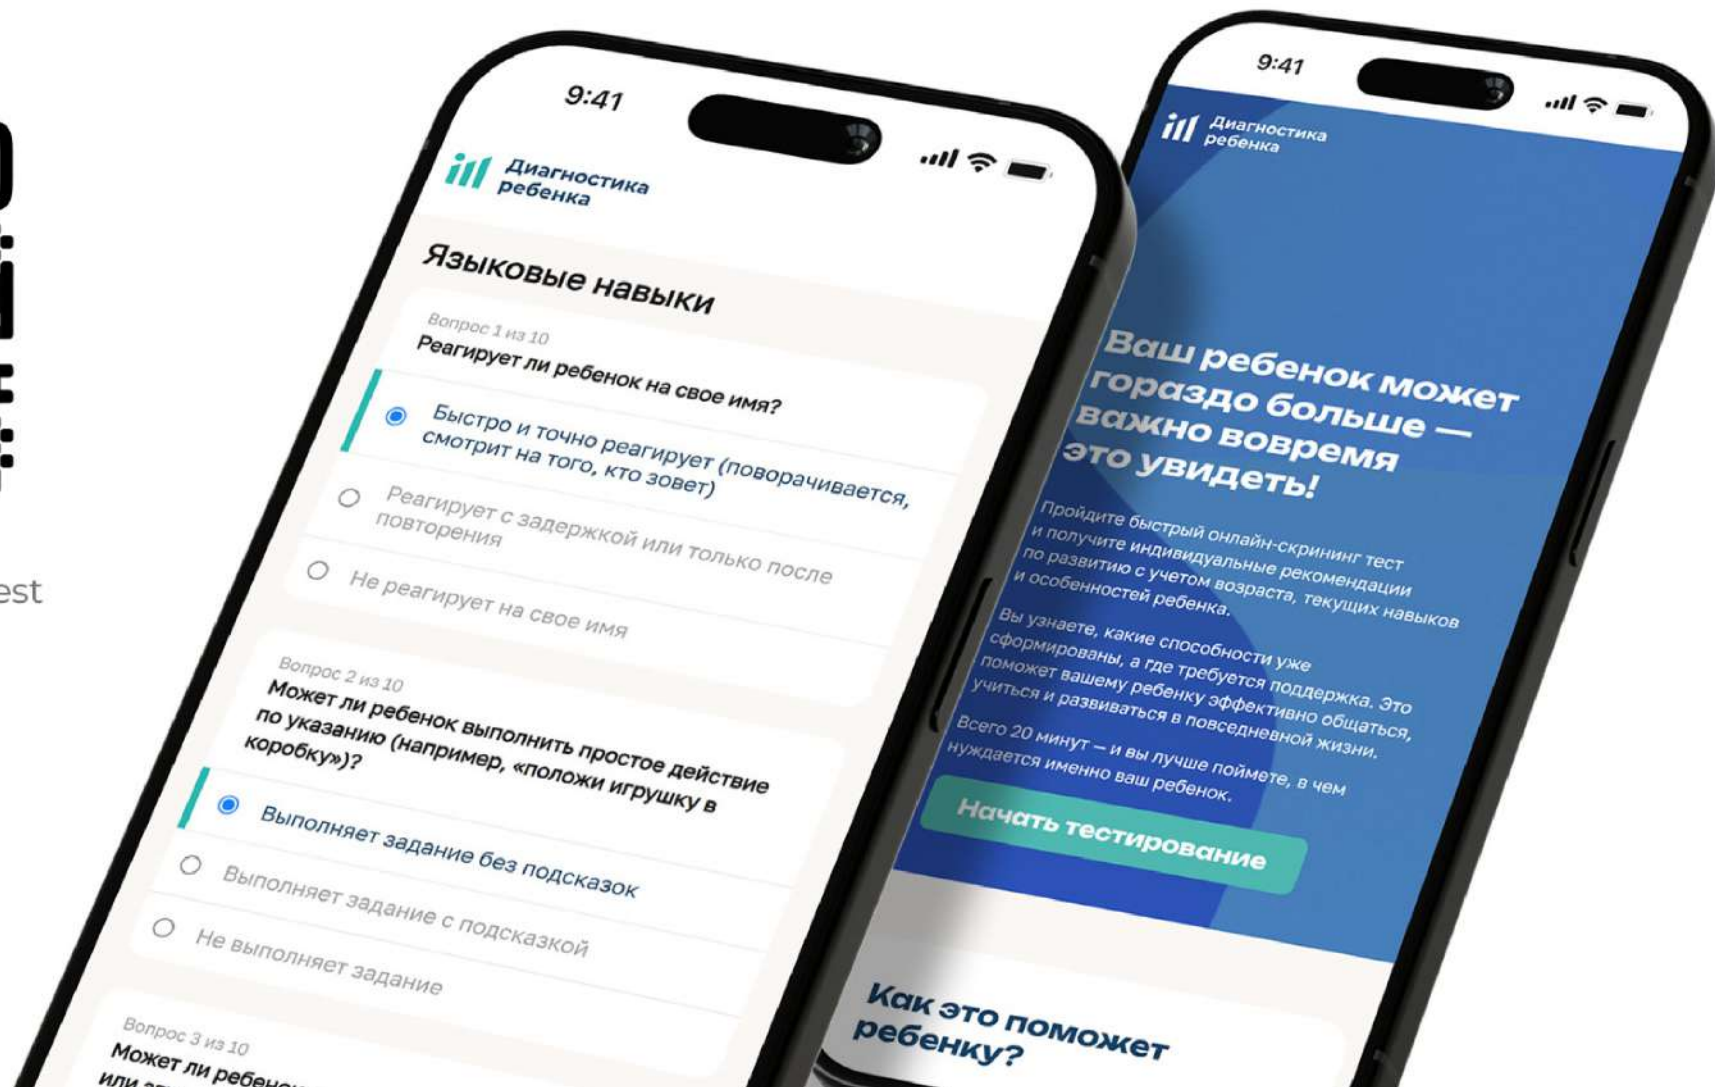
est

9:41

Диагностика ребенка

Языковые навыки

Вопрос 1 из 10
Реагирует ли ребенок на свое имя?

Быстро и точно реагирует (поворачивается, смотрит на того, кто зовет)

Реагирует с задержкой или только после повторения

Не реагирует на свое имя

Вопрос 2 из 10
Может ли ребенок выполнить простое действие по указанию (например, «положи игрушку в коробку»)?

Выполняет задание без подсказок

Выполняет задание с подсказкой

Не выполняет задание

Вопрос 3 из 10
Может ли ребен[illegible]
или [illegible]

9:41

Диагностика ребенка

Ваш ребенок может гораздо больше — важно вовремя это увидеть!

Пройдите быстрый онлайн-скрининг тест и получите индивидуальные рекомендации по развитию с учетом возраста, текущих навыков и особенностей ребенка.

Вы узнаете, какие способности уже сформированы, а где требуется поддержка. Это поможет вашему ребенку эффективно общаться, учиться и развиваться в повседневной жизни.

Всего 20 минут – и вы лучше поймете, в чем нуждается именно ваш ребенок.

Начать тестирование

Как это поможет ребенку?